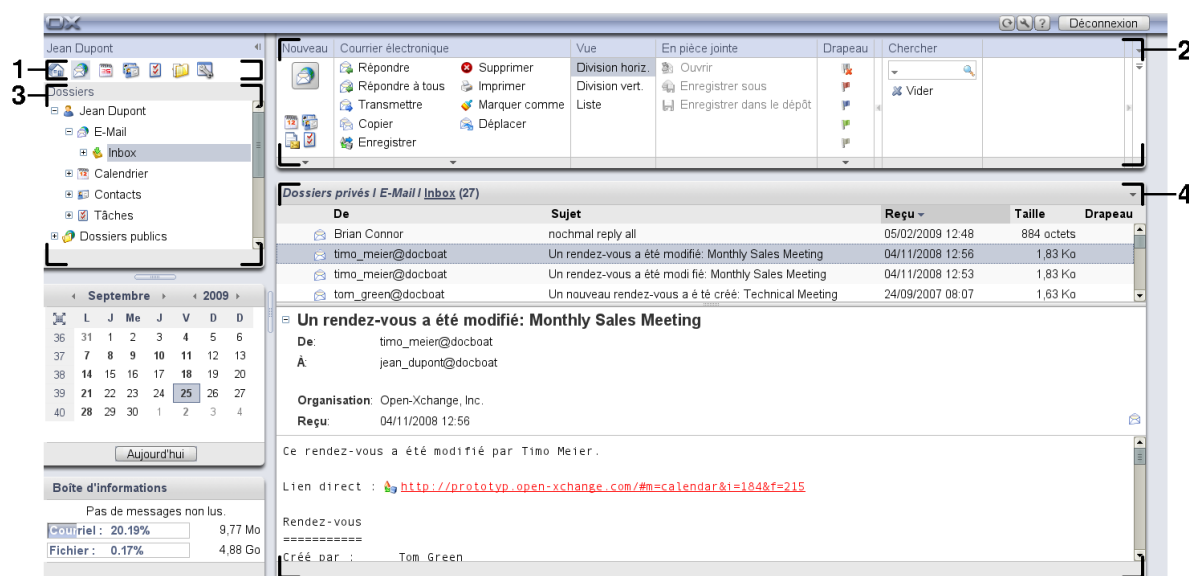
OX

Déconnexion

Jean Dupont

1

3

Dossiers
Jean Dupont
E-Mail
Inbox
Calendrier
Contacts
Tâches
Dossiers publics

‹ Septembre › ‹ 2009 ›

| | L | J | Me | J | V | D | D |
|---|---|---|---|---|---|---|---|
| 36 | 31 | 1 | 2 | 3 | 4 | 5 | 6 |
| 37 | 7 | 8 | 9 | 10 | 11 | 12 | 13 |
| 38 | 14 | 15 | 16 | 17 | 18 | 19 | 20 |
| 39 | 21 | 22 | 23 | 24 | 25 | 26 | 27 |
| 40 | 28 | 29 | 30 | 1 | 2 | 3 | 4 |

Aujourd'hui

Boîte d'informations
Pas de messages non lus.
Courriel : 20.19% 9,77 Mo
Fichier : 0.17% 4,88 Go

Nouveau | Courrier électronique | Vue | En pièce jointe | Drapeau | Chercher

Répondre
Répondre à tous
Transmettre
Copier
Enregistrer
Supprimer
Imprimer
Marquer comme
Déplacer
Division horiz.
Division vert.
Liste
Ouvrir
Enregistrer sous
Enregistrer dans le dépôt
Vider

2

Dossiers privés / E-Mail / Inbox (27)

4

| | De | Sujet | Reçu | Taille | Drapeau |
|---|---|---|---|---|---|
| | Brian Connor | nochmal reply all | 05/02/2009 12:48 | 884 octets | |
| | timo_meier@docboat | Un rendez-vous a été modifié: Monthly Sales Meeting | 04/11/2008 12:56 | 1,83 Ko | |
| | timo_meier@docboat | Un rendez-vous a été modi fié: Monthly Sales Meeting | 04/11/2008 12:53 | 1,83 Ko | |
| | tom_green@docboat | Un nouveau rendez-vous a é té créé: Technical Meeting | 24/09/2007 08:07 | 1,63 Ko | |

Un rendez-vous a été modifié: Monthly Sales Meeting
De: timo_meier@docboat
À: jean_dupont@docboat

Organisation: Open-Xchange, Inc.
Reçu: 04/11/2008 12:56

Ce rendez-vous a été modifié par Timo Meier.

Lien direct : http://prototyp.open-xchange.com/#m=calendar&i=184&f=215

Rendez-vous
===========
Créé par : Tom Green